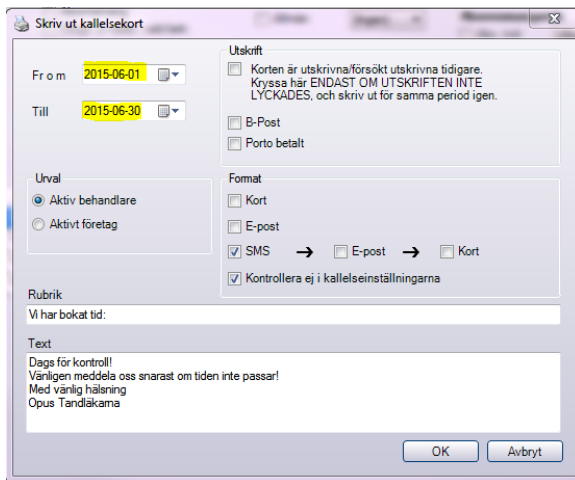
Skriv ut kallelsekort

Fr o m 2015-06-01

Till 2015-06-30

Utskrift
Korten är utskrivna/försökt utskrivna tidigare. Kryssa här ENDAST OM UTSKRIFTEN INTE LYCKADES, och skriv ut för samma period igen.

B-Post

Porto betalt

Urval
Aktiv behandlare
Aktivt företag

Format
Kort
E-post
SMS → E-post → Kort
Kontrollera ej i kallelseinställningarna

Rubrik
Vi har bokat tid:

Text
Dags för kontroll!
Vänligen meddela oss snarast om tiden inte passar!
Med vänlig hälsning
Opus Tandläkarna

OK
Avbryt